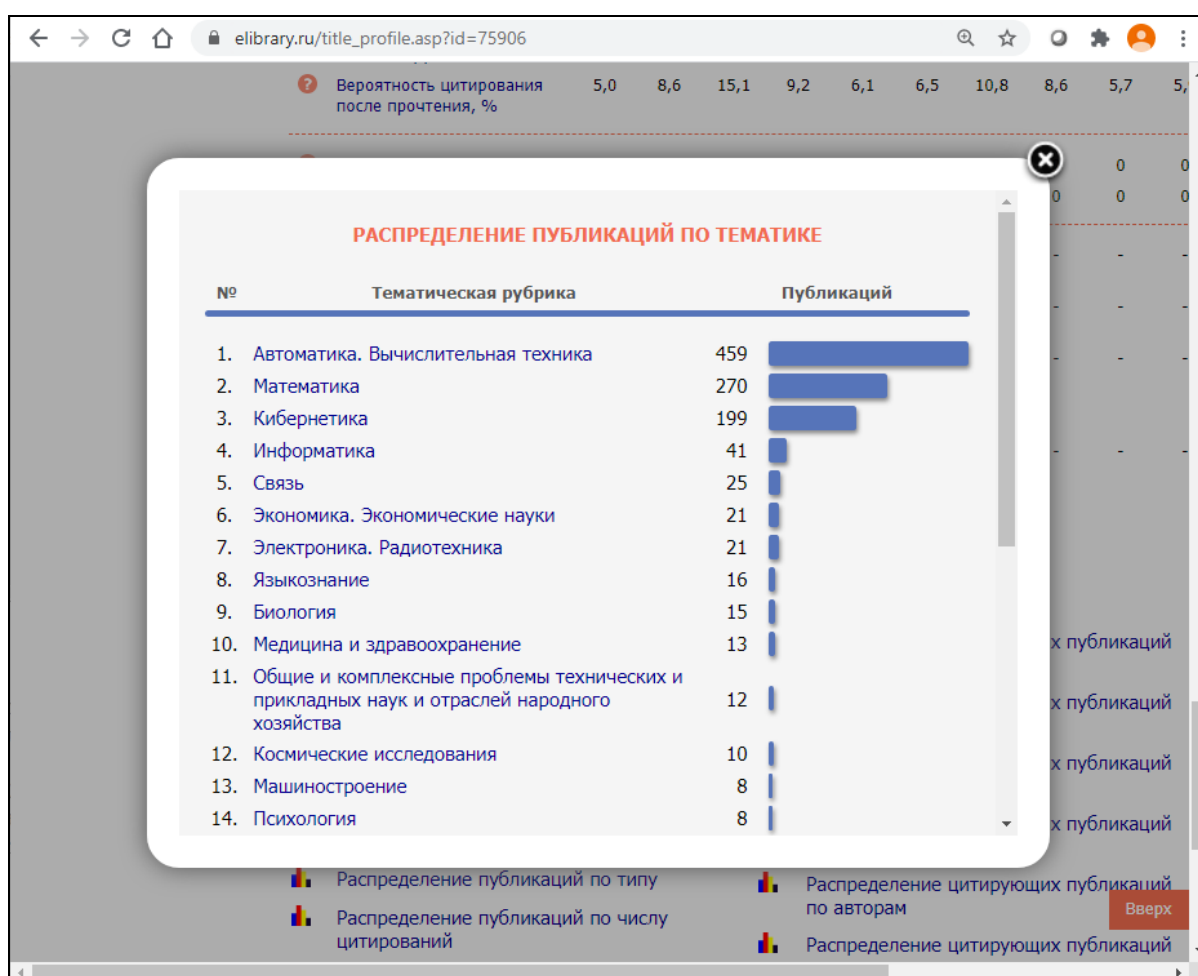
elibrary.ru/title_profile.asp?id=75906

Вероятность цитирования после прочтения, % 5,0 8,6 15,1 9,2 6,1 6,5 10,8 8,6 5,7 5,

0 0
0 0 0

РАСПРЕДЕЛЕНИЕ ПУБЛИКАЦИЙ ПО ТЕМАТИКЕ

| № | Тематическая рубрика | Публикаций |
|---|---|---|
| 1. | Автоматика. Вычислительная техника | 459 |
| 2. | Математика | 270 |
| 3. | Кибернетика | 199 |
| 4. | Информатика | 41 |
| 5. | Связь | 25 |
| 6. | Экономика. Экономические науки | 21 |
| 7. | Электроника. Радиотехника | 21 |
| 8. | Языкознание | 16 |
| 9. | Биология | 15 |
| 10. | Медицина и здравоохранение | 13 |
| 11. | Общие и комплексные проблемы технических и прикладных наук и отраслей народного хозяйства | 12 |
| 12. | Космические исследования | 10 |
| 13. | Машиностроение | 8 |
| 14. | Психология | 8 |

х публикаций
х публикаций
х публикаций
х публикаций

Распределение публикаций по типу
Распределение публикаций по числу цитирований

Распределение цитирующих публикаций по авторам
Распределение цитирующих публикаций

Вверх